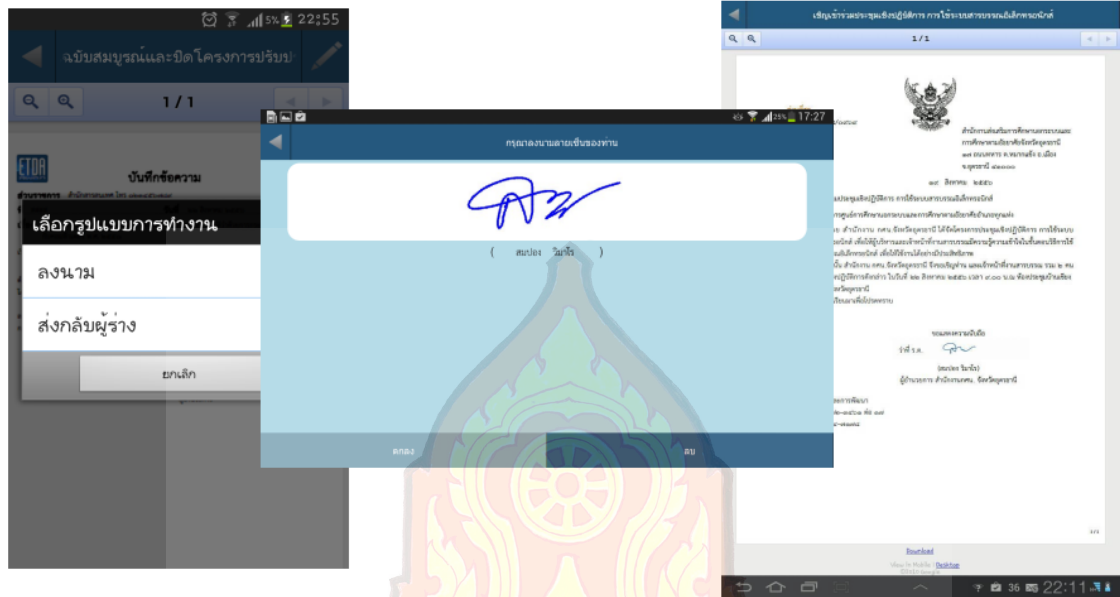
5% 22:55

ฉบับสมบูรณ์และปิดโครงการปรับป

1 / 1

ETDA

บันทึกข้อความ

เลือกรูปแบบการทำงาน

ลงนาม

ส่งกลับผู้ร่าง

ยกเลิก

25% 17:27

กรุณาลงนามลายเซ็นของท่าน

( สมปอง วิมาโร )

ตกลง

ลบ

เชิญเข้าร่วมประชุมเชิงปฏิบัติการ การใช้ระบบสารบรรณอิเล็กทรอนิกส์

1 / 1

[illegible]

Download

36 22:11